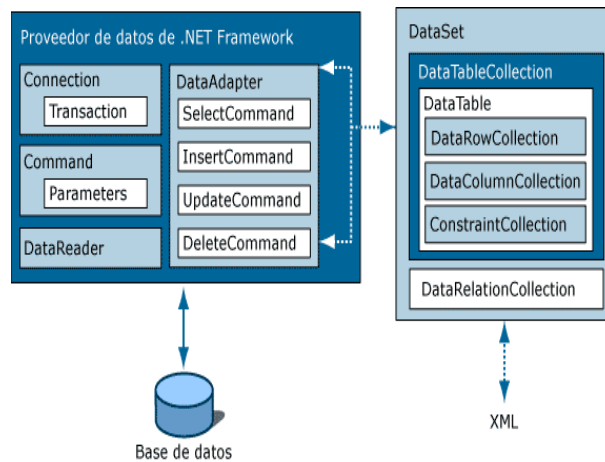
Proveedor de datos de .NET Framework

Connection

Transaction

Command

Parameters

DataReader

DataAdapter

SelectCommand

InsertCommand

UpdateCommand

DeleteCommand

DataSet

DataTableCollection

DataTable

DataRowCollection

DataColumnCollection

ConstraintCollection

DataRelationCollection

Base de datos

XML